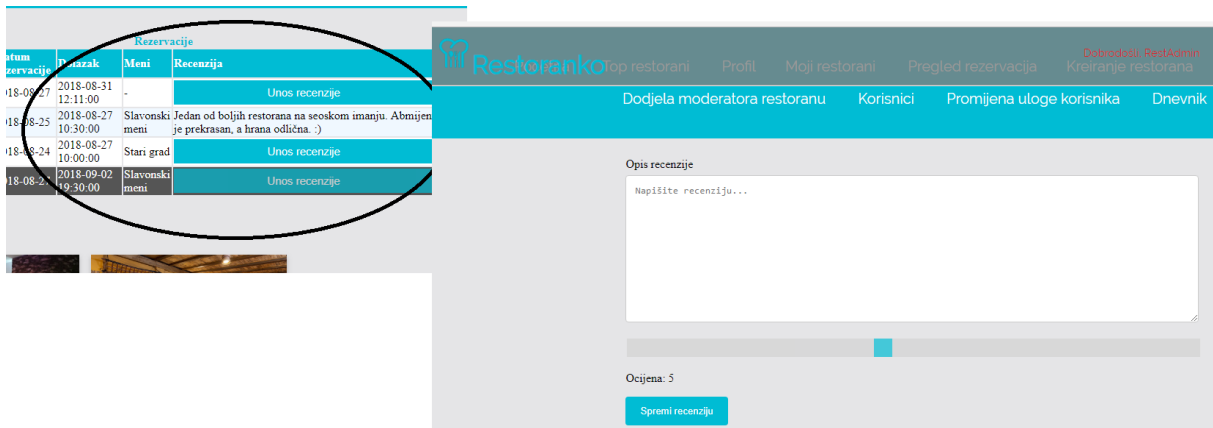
Rezervacije

| atum rezervacije | Dolazak | Meni | Recenzija |
|---|---|---|---|
| 018-08-27 | 2018-08-31 12:11:00 | - | Unos recenzije |
| 018-08-25 | 2018-08-27 10:30:00 | Slavonski meni | Jedan od boljih restorana na seoskom imanju. Abmijen je prekrasan, a hrana odlična. :) |
| 018-08-24 | 2018-08-27 10:00:00 | Stari grad | Unos recenzije |
| 018-08-2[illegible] | 2018-09-02 19:30:00 | Slavonski meni | Unos recenzije |

Restoranko

Dobrodošli, RestAdmin

Top restorani Profil Moji restorani Pregled rezervacija Kreiranje restorana

Dodjela moderatora restoranu Korisnici Promijena uloge korisnika Dnevnik

Opis recenzije

Napišite recenziju...

Ocijena: 5

Spremi recenziju